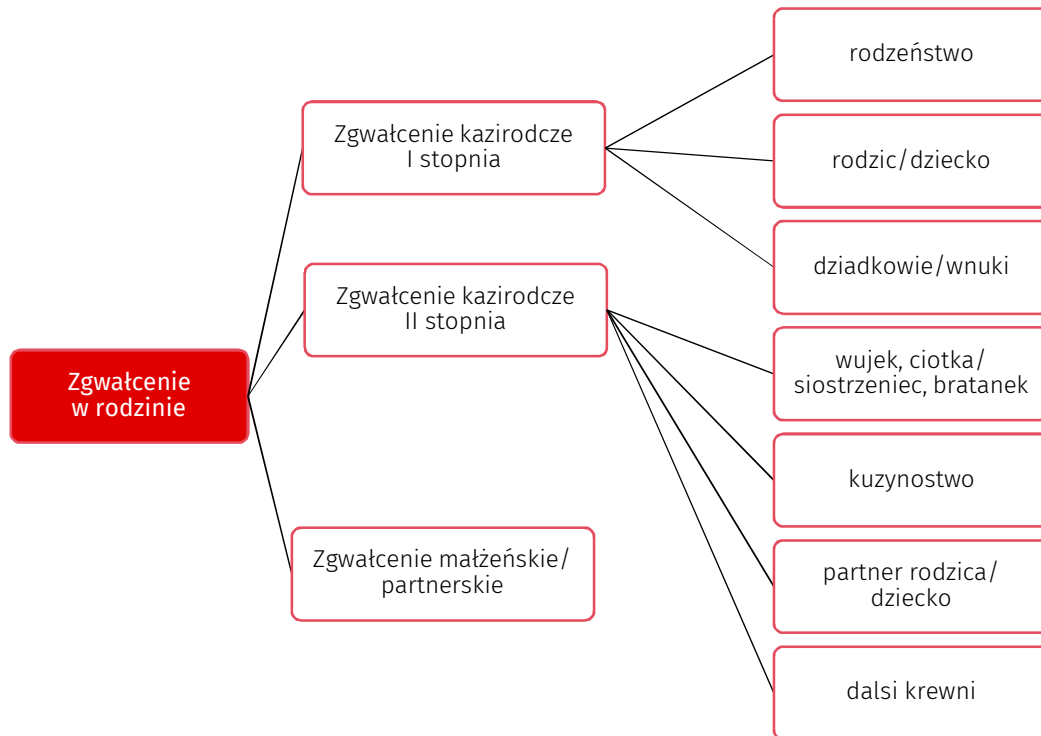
Zgwałcenie w rodzinie

Zgwałcenie kazirodcze I stopnia

rodzeństwo

rodzic/dziecko

dziadkowie/wnuki

Zgwałcenie kazirodcze II stopnia

wujek, ciotka/ siostrzeniec, bratanek

kuzynostwo

partner rodzica/ dziecko

dalsi krewni

Zgwałcenie małżeńskie/ partnerskie